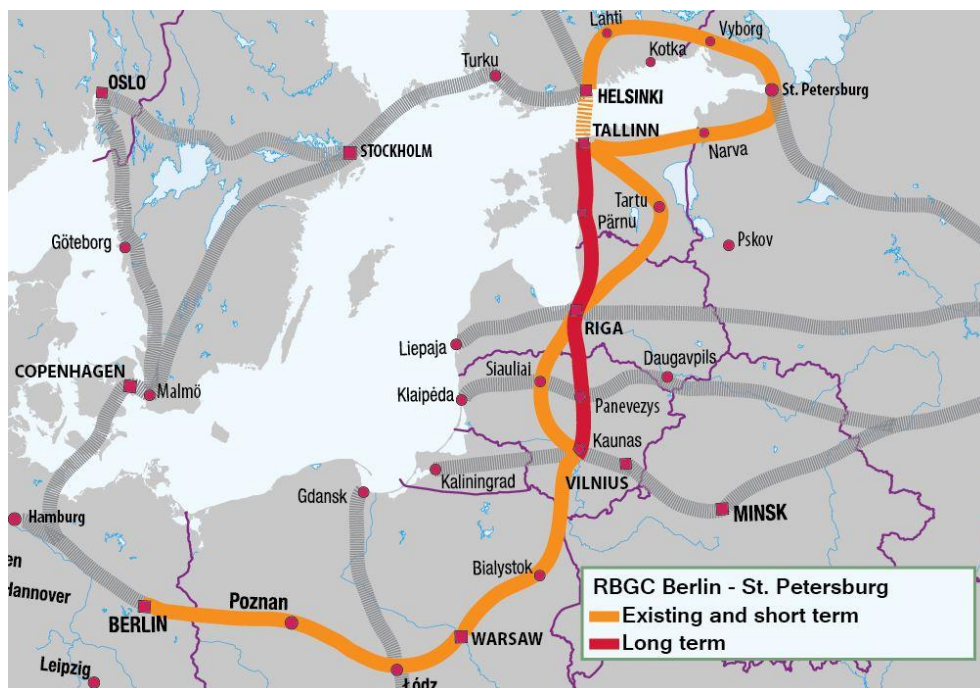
Lahti
Vyborg
Kotka
Turku
OSLO
HELSINKI
St. Petersburg
TALLINN
STOCKHOLM
Narva
Tartu
Pärnu
Göteborg
Pskov
RIGA
Liepaja
COPENHAGEN
Daugavpils
Siauliai
Malmö
Klaipėda
Panevezys
Kaunas
Kaliningrad
VILNIUS
Gdansk
MINSK
Hamburg
en
Bialystok
Hannover
Poznan
BERLIN
WARSAW
Leipzig
Łódz

RBGC Berlin - St. Petersburg
Existing and short term
Long term